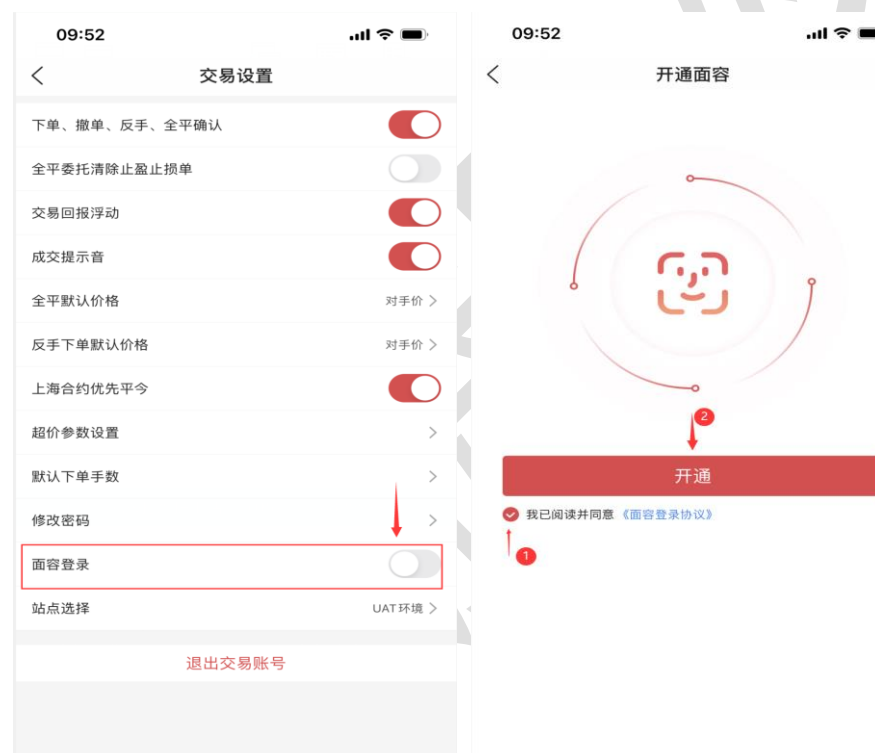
09:52

交易设置

下单、撤单、反手、全平确认

全平委托清除止盈止损单

交易回报浮动

成交提示音

全平默认价格 对手价

反手下单默认价格 对手价

上海合约优先平今

超价参数设置

默认下单手数

修改密码

面容登录

站点选择 UAT环境

退出交易账号

09:52

开通面容

2

开通

我已阅读并同意《面容登录协议》

1